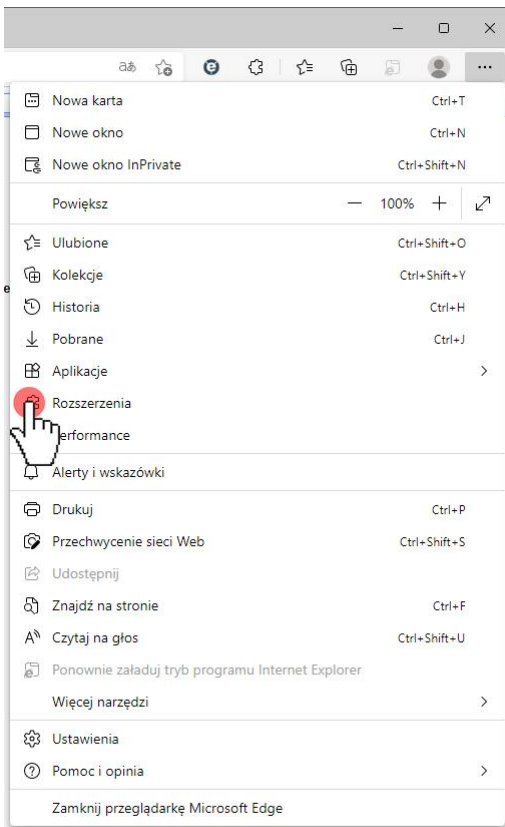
aあ

Nowa karta Ctrl+T
Nowe okno Ctrl+N
Nowe okno InPrivate Ctrl+Shift+N

Powiększ — 100% +

Ulubione Ctrl+Shift+O
Kolekcje Ctrl+Shift+Y
Historia Ctrl+H
Pobrane Ctrl+J
Aplikacje >
Rozszerzenia
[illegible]erformance
Alerty i wskazówki

Drukuj Ctrl+P
Przechwycenie sieci Web Ctrl+Shift+S
Udostępnij
Znajdź na stronie Ctrl+F
Czytaj na głos Ctrl+Shift+U
Ponownie załaduj tryb programu Internet Explorer
Więcej narzędzi >

Ustawienia
Pomoc i opinia >

Zamknij przeglądarkę Microsoft Edge